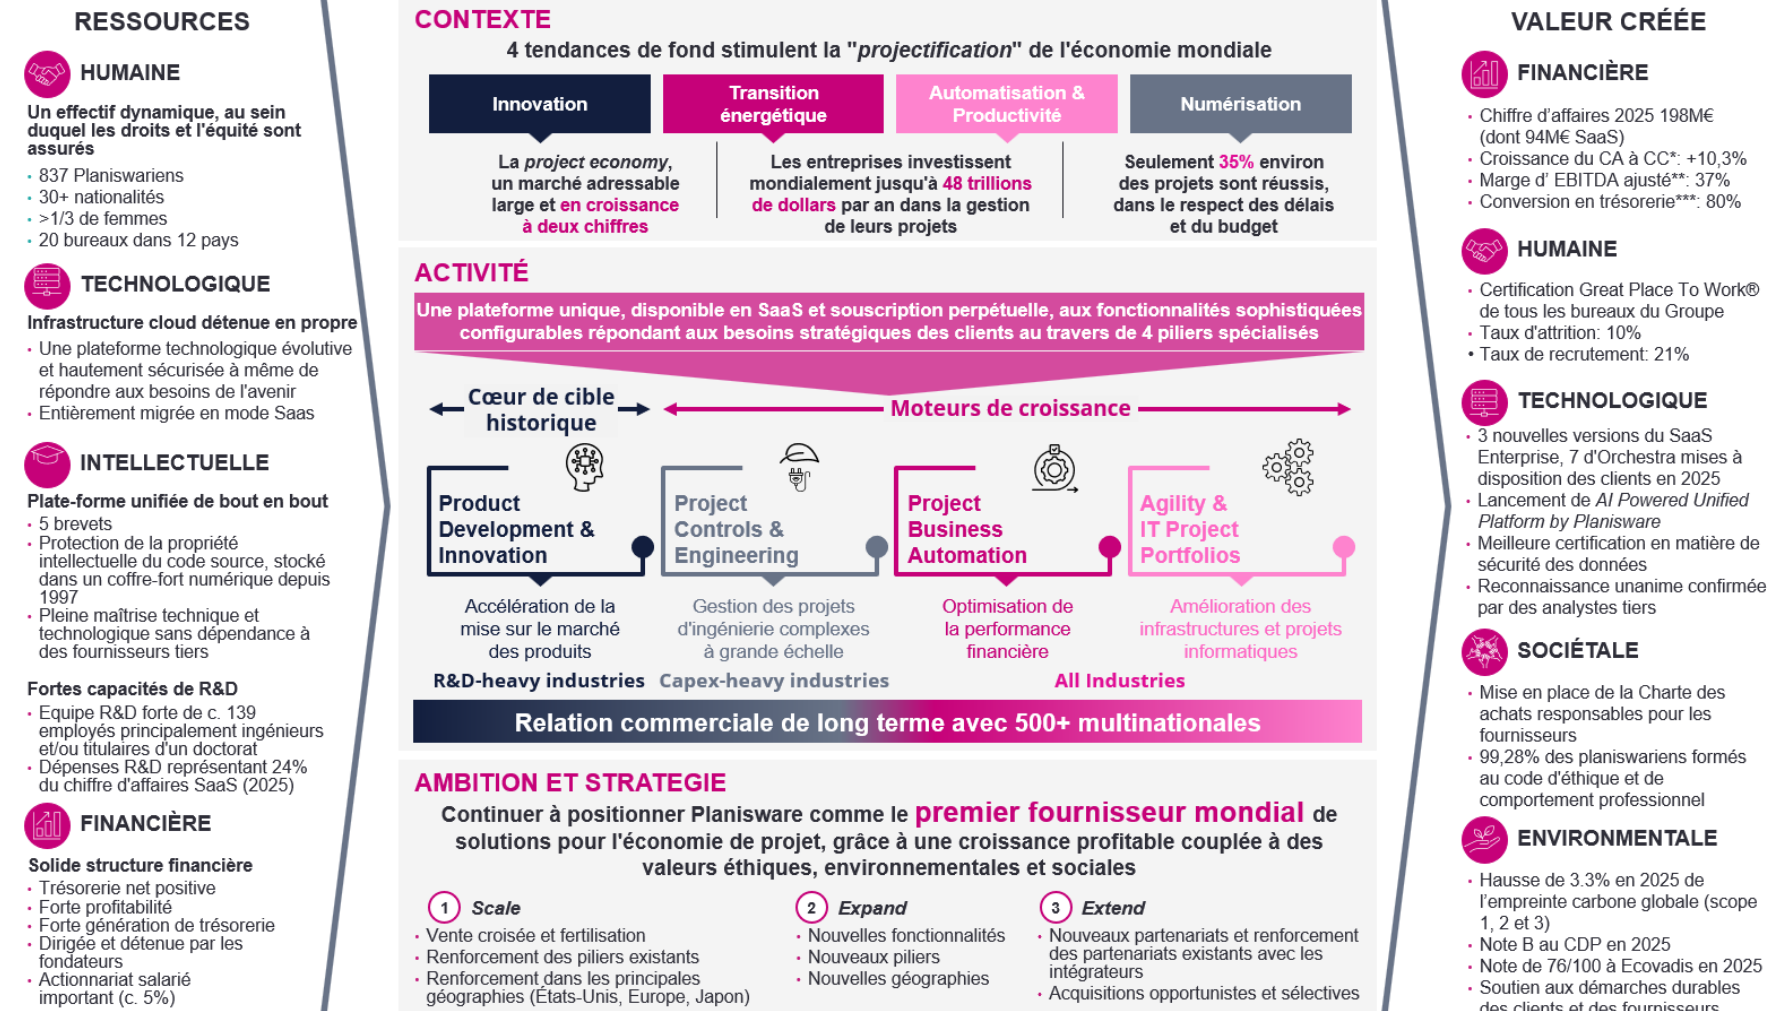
RESSOURCES

HUMAINE

Un effectif dynamique, au sein duquel les droits et l'équité sont assurés
· 837 Planiswariens
· 30+ nationalités
· >1/3 de femmes
· 20 bureaux dans 12 pays

TECHNOLOGIQUE

Infrastructure cloud détenue en propre
· Une plateforme technologique évolutive et hautement sécurisée à même de répondre aux besoins de l'avenir
· Entièrement migrée en mode Saas

INTELLECTUELLE

Plate-forme unifiée de bout en bout
· 5 brevets
· Protection de la propriété intellectuelle du code source, stocké dans un coffre-fort numérique depuis 1997
· Pleine maîtrise technique et technologique sans dépendance à des fournisseurs tiers

Fortes capacités de R&D
· Equipe R&D forte de c. 139 employés principalement ingénieurs et/ou titulaires d'un doctorat
· Dépenses R&D représentant 24% du chiffre d'affaires SaaS (2025)

FINANCIÈRE

Solide structure financière
· Trésorerie net positive
· Forte profitabilité
· Forte génération de trésorerie
· Dirigée et détenue par les fondateurs
· Actionnariat salarié important (c. 5%)

CONTEXTE

4 tendances de fond stimulent la "projectification" de l'économie mondiale

Innovation | Transition énergétique | Automatisation & Productivité | Numérisation

La project economy, un marché adressable large et en croissance à deux chiffres

Les entreprises investissent mondialement jusqu'à 48 trillions de dollars par an dans la gestion de leurs projets

Seulement 35% environ des projets sont réussis, dans le respect des délais et du budget

ACTIVITÉ

Une plateforme unique, disponible en SaaS et souscription perpétuelle, aux fonctionnalités sophistiquées configurables répondant aux besoins stratégiques des clients au travers de 4 piliers spécialisés

Cœur de cible historique

Moteurs de croissance

Product Development & Innovation

Project Controls & Engineering

Project Business Automation

Agility & IT Project Portfolios

Accélération de la mise sur le marché des produits

Gestion des projets d'ingénierie complexes à grande échelle

Optimisation de la performance financière

Amélioration des infrastructures et projets informatiques

R&D-heavy industries

Capex-heavy industries

All Industries

Relation commerciale de long terme avec 500+ multinationales

AMBITION ET STRATEGIE

Continuer à positionner Planisware comme le premier fournisseur mondial de solutions pour l'économie de projet, grâce à une croissance profitable couplée à des valeurs éthiques, environnementales et sociales

1 Scale
· Vente croisée et fertilisation
· Renforcement des piliers existants
· Renforcement dans les principales géographies (États-Unis, Europe, Japon)

2 Expand
· Nouvelles fonctionnalités
· Nouveaux piliers
· Nouvelles géographies

3 Extend
· Nouveaux partenariats et renforcement des partenariats existants avec les intégrateurs
· Acquisitions opportunistes et sélectives

VALEUR CRÉÉE

FINANCIÈRE

· Chiffre d'affaires 2025 198M€ (dont 94M€ SaaS)
· Croissance du CA à CC*: +10,3%
· Marge d' EBITDA ajusté**: 37%
· Conversion en trésorerie***: 80%

HUMAINE

· Certification Great Place To Work® de tous les bureaux du Groupe
· Taux d'attrition: 10%
• Taux de recrutement: 21%

TECHNOLOGIQUE

· 3 nouvelles versions du SaaS Enterprise, 7 d'Orchestra mises à disposition des clients en 2025
· Lancement de AI Powered Unified Platform by Planisware
· Meilleure certification en matière de sécurité des données
· Reconnaissance unanime confirmée par des analystes tiers

SOCIÉTALE

· Mise en place de la Charte des achats responsables pour les fournisseurs
· 99,28% des planiswariens formés au code d'éthique et de comportement professionnel

ENVIRONMENTALE

· Hausse de 3.3% en 2025 de l'empreinte carbone globale (scope 1, 2 et 3)
· Note B au CDP en 2025
· Note de 76/100 à Ecovadis en 2025
· Soutien aux achats durables des clients et des fournisseurs